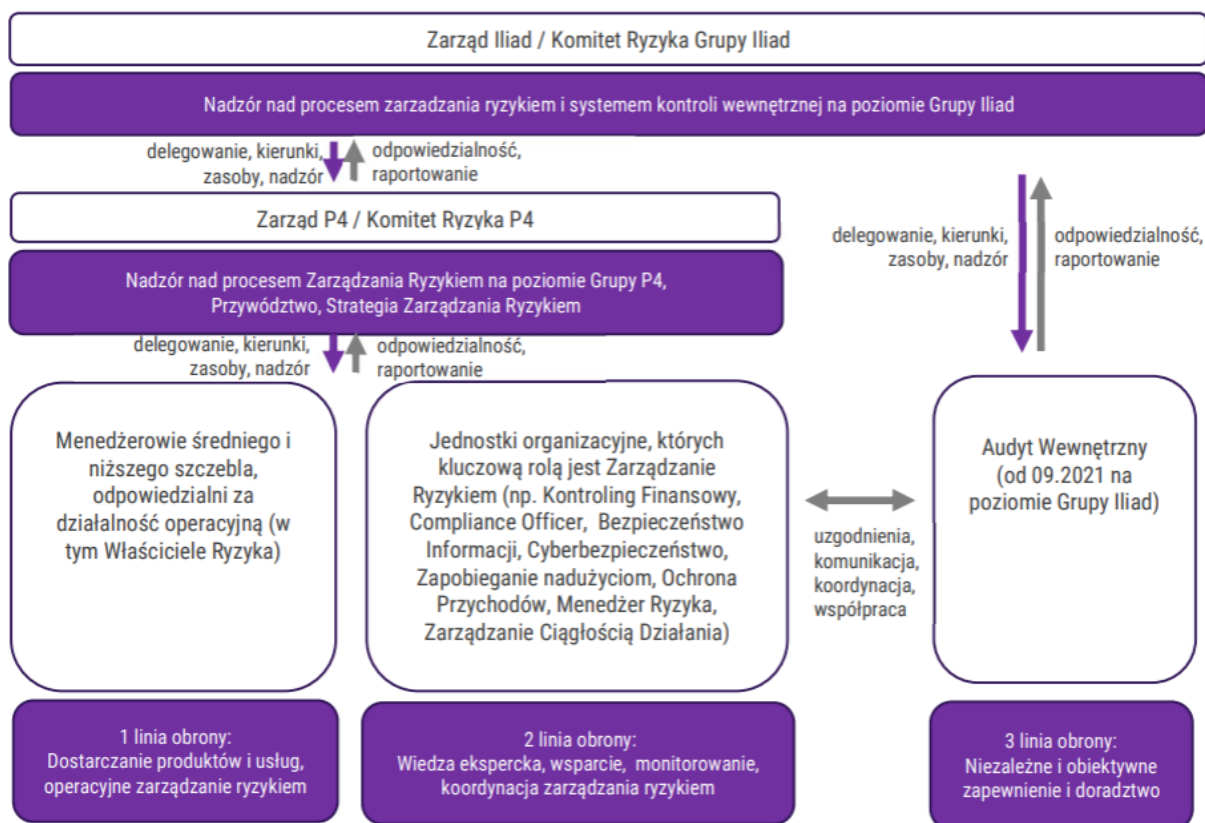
Zarząd Iliad / Komitet Ryzyka Grupy Iliad

Nadzór nad procesem zarzadzania ryzykiem i systemem kontroli wewnętrznej na poziomie Grupy Iliad

delegowanie, kierunki, zasoby, nadzór

odpowiedzialność, raportowanie

Zarząd P4 / Komitet Ryzyka P4

Nadzór nad procesem Zarządzania Ryzykiem na poziomie Grupy P4, Przywództwo, Strategia Zarządzania Ryzykiem

delegowanie, kierunki, zasoby, nadzór

odpowiedzialność, raportowanie

delegowanie, kierunki, zasoby, nadzór

odpowiedzialność, raportowanie

Menedżerowie średniego i niższego szczebla, odpowiedzialni za działalność operacyjną (w tym Właściciele Ryzyka)

Jednostki organizacyjne, których kluczową rolą jest Zarządzanie Ryzykiem (np. Kontroling Finansowy, Compliance Officer, Bezpieczeństwo Informacji, Cyberbezpieczeństwo, Zapobieganie nadużyciom, Ochrona Przychodów, Menedżer Ryzyka, Zarządzanie Ciągłością Działania)

uzgodnienia, komunikacja, koordynacja, współpraca

Audyt Wewnętrzny (od 09.2021 na poziomie Grupy Iliad)

1 linia obrony: Dostarczanie produktów i usług, operacyjne zarządzanie ryzykiem

2 linia obrony: Wiedza ekspercka, wsparcie, monitorowanie, koordynacja zarządzania ryzykiem

3 linia obrony: Niezależne i obiektywne zapewnienie i doradztwo